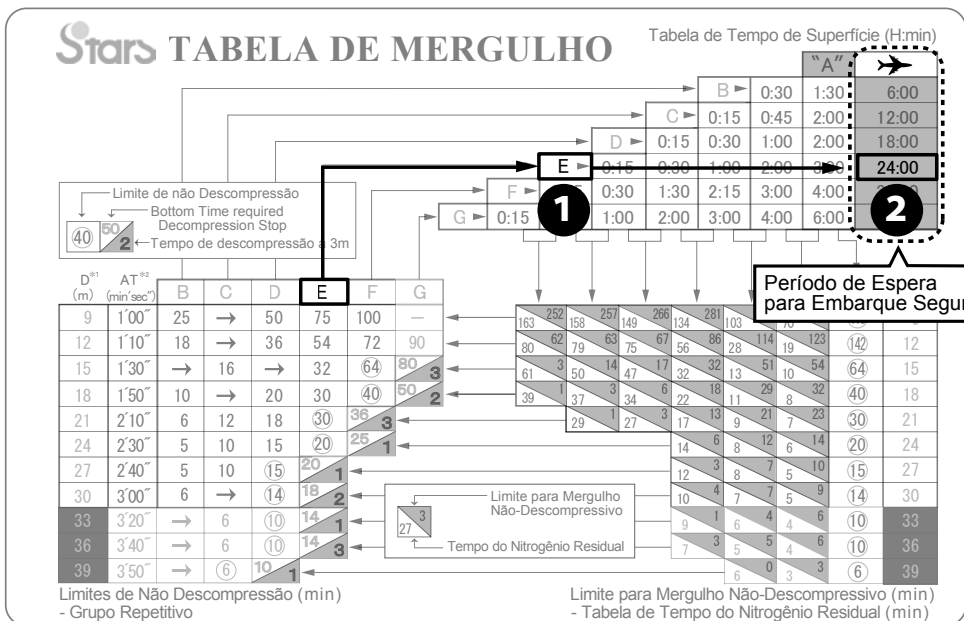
Stars TABELA DE MERGULHO

Tabela de Tempo de Superfície (H:min)

| | | | | | | "A" | ✈ |
|---|---|---|---|---|---|---|---|
| | | | | B ► | 0:30 | 1:30 | 6:00 |
| | | | C ► | 0:15 | 0:45 | 2:00 | 12:00 |
| | | D ► | 0:15 | 0:30 | 1:00 | 2:00 | 18:00 |
| | E ► | 0:15 | 0:30 | 1:00 | 2:00 | 3:00 | 24:00 |
| F ► | | 0:30 | 1:30 | 2:15 | 3:00 | 4:00 | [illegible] |
| G ► 0:15 | | 1:00 | 2:00 | 3:00 | 4:00 | 6:00 | |

1

2

Período de Espera para Embarque Segur

Limite de não Descompressão
Bottom Time required Decompression Stop
40 50 2
Tempo de descompressão a 3m

| D*1 (m) | AT*2 (min sec) | B | C | D | E | F | G |
|---|---|---|---|---|---|---|---|
| 9 | 1´00˝ | 25 | → | 50 | 75 | 100 | — |
| 12 | 1´10˝ | 18 | → | 36 | 54 | 72 | 90 |
| 15 | 1´30˝ | → | 16 | → | 32 | 64 | 80 3 |
| 18 | 1´50˝ | 10 | → | 20 | 30 | 40 | 50 2 |
| 21 | 2´10˝ | 6 | 12 | 18 | 30 | 36 3 | |
| 24 | 2´30˝ | 5 | 10 | 15 | 20 | 25 1 | |
| 27 | 2´40˝ | 5 | 10 | 15 | 20 1 | | |
| 30 | 3´00˝ | 6 | → | 14 | 18 2 | | |
| 33 | 3´20˝ | → | 6 | 10 | 14 1 | | |
| 36 | 3´40˝ | → | 6 | 10 | 14 3 | | |
| 39 | 3´50˝ | → | 6 | 10 1 | | | |

163 252 | 158 257 | 149 266 | 134 281 | 103 | 70 | | 
80 62 | 79 63 | 75 67 | 56 86 | 28 114 | 19 123 | 142 | 12
61 3 | 50 14 | 47 17 | 32 32 | 13 51 | 10 54 | 64 | 15
39 1 | 37 3 | 34 6 | 22 18 | 11 29 | 8 32 | 40 | 18
29 1 | 27 3 | 17 13 | 9 21 | 7 23 | 30 | 21
14 6 | 8 12 | 6 14 | 20 | 24
12 3 | 8 7 | 6 10 | 15 | 27
10 4 | 7 7 | 5 9 | 14 | 30
9 1 | 6 4 | 4 6 | 10 | 33
7 3 | 5 5 | 4 6 | 10 | 36
6 0 | 3 3 | 6 | 39

Limite para Mergulho Não-Descompressivo
27 3
Tempo do Nitrogênio Residual

Limites de Não Descompressão (min)
- Grupo Repetitivo

Limite para Mergulho Não-Descompressivo (min)
- Tabela de Tempo do Nitrogênio Residual (min)